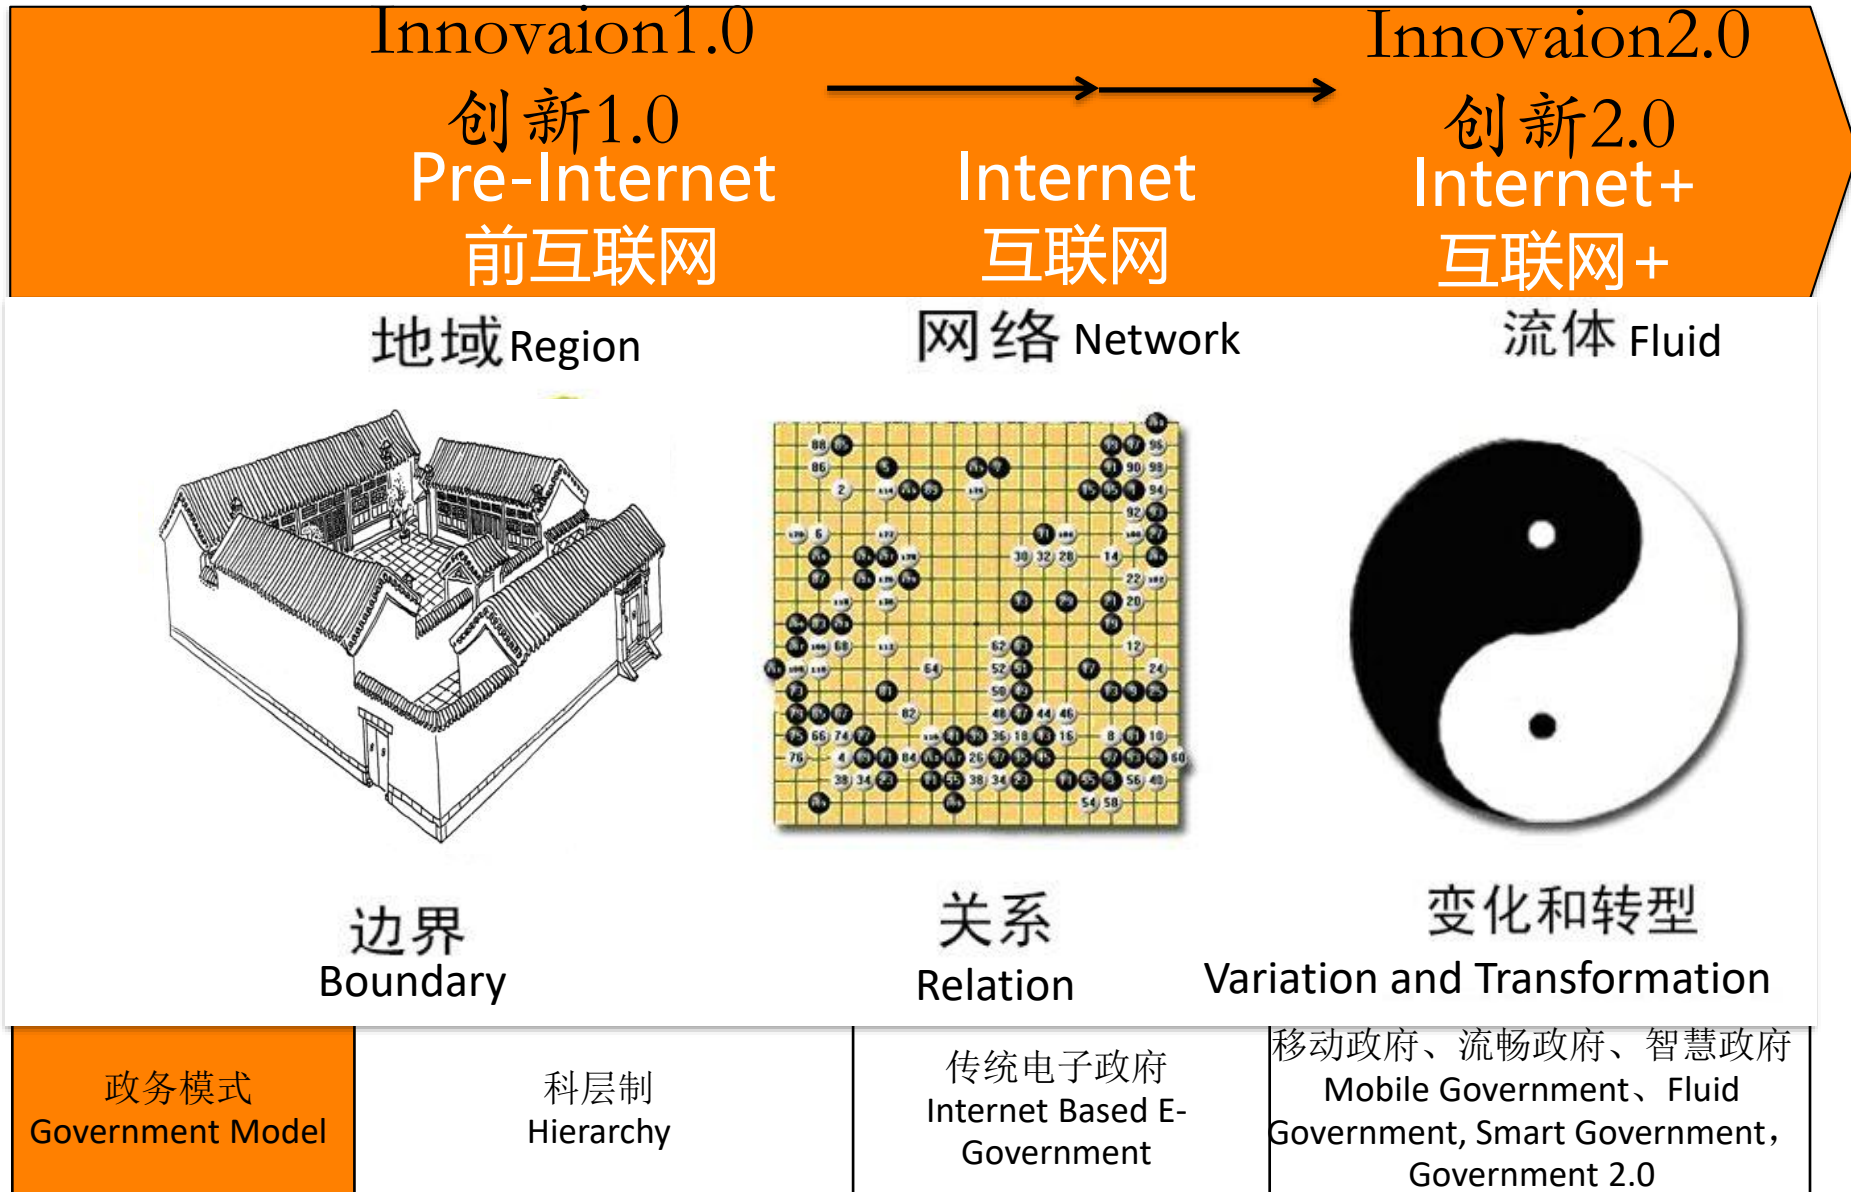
Innovaion1.0
创新1.0
Pre-Internet
前互联网

Internet
互联网

Innovaion2.0
创新2.0
Internet+
互联网+

地域Region

网络 Network

流体 Fluid

边界
Boundary

关系
Relation

变化和转型
Variation and Transformation

| 政务模式 Government Model | 科层制 Hierarchy | 传统电子政府 Internet Based E-Government | 移动政府、流畅政府、智慧政府 Mobile Government、Fluid Government, Smart Government，Government 2.0 |
|---|---|---|---|